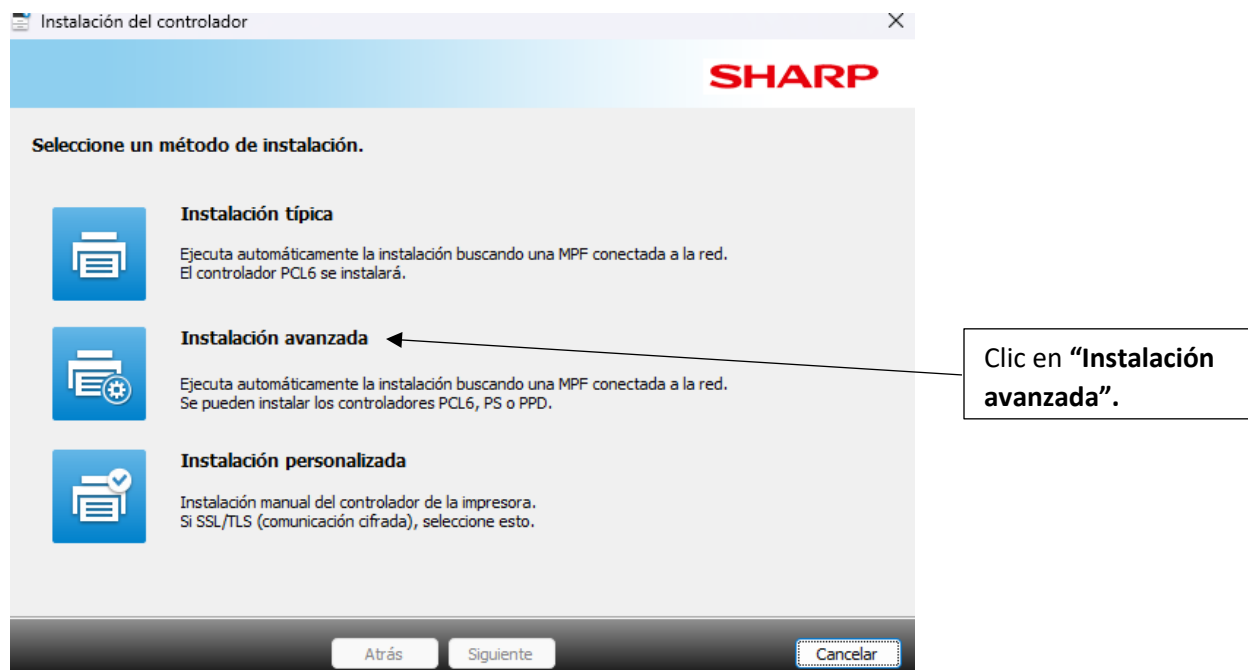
Instalación del controlador

×

SHARP

Seleccione un método de instalación.

Instalación típica

Ejecuta automáticamente la instalación buscando una MPF conectada a la red.
El controlador PCL6 se instalará.

Instalación avanzada

Ejecuta automáticamente la instalación buscando una MPF conectada a la red.
Se pueden instalar los controladores PCL6, PS o PPD.

Instalación personalizada

Instalación manual del controlador de la impresora.
Si SSL/TLS (comunicación cifrada), seleccione esto.

Clic en **"Instalación avanzada".**

Atrás

Siguiente

Cancelar